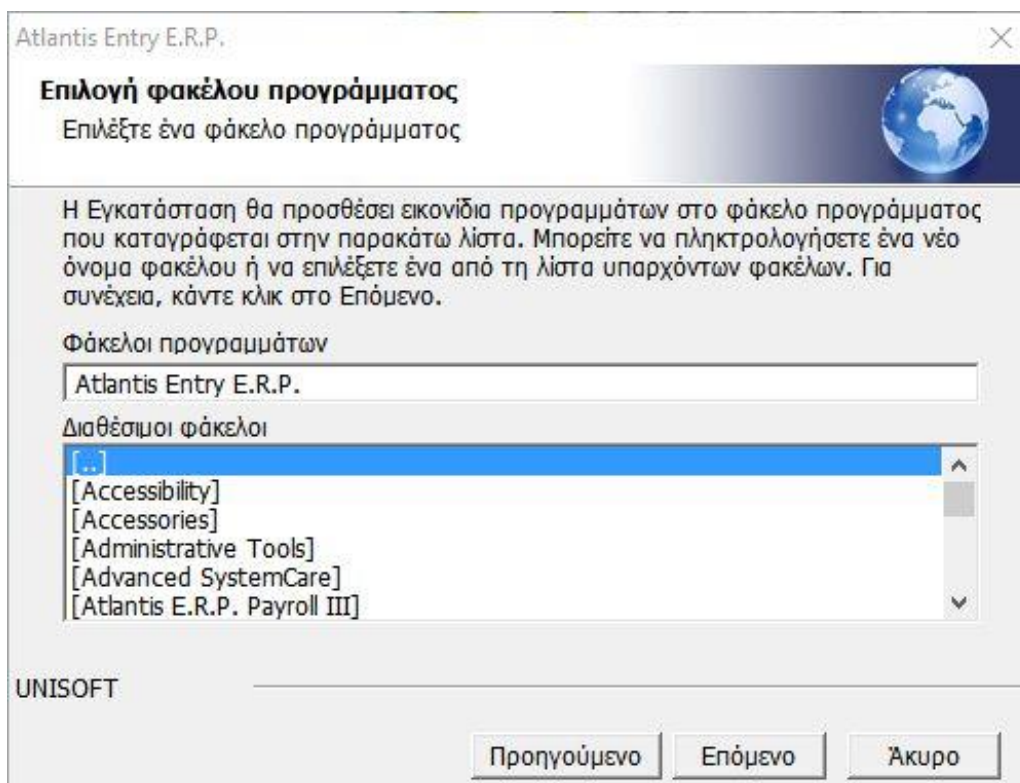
Atlantis Entry E.R.P.

Επιλογή φακέλου προγράμματος
Επιλέξτε ένα φάκελο προγράμματος

Η Εγκατάσταση θα προσθέσει εικονίδια προγραμμάτων στο φάκελο προγράμματος που καταγράφεται στην παρακάτω λίστα. Μπορείτε να πληκτρολογήσετε ένα νέο όνομα φακέλου ή να επιλέξετε ένα από τη λίστα υπαρχόντων φακέλων. Για συνέχεια, κάντε κλικ στο Επόμενο.

Φάκελοι προγραμμάτων

Atlantis Entry E.R.P.

Διαθέσιμοι φάκελοι

[..]
[Accessibility]
[Accessories]
[Administrative Tools]
[Advanced SystemCare]
[Atlantis E.R.P. Payroll III]

UNISOFT

Προηγούμενο Επόμενο Άκυρο